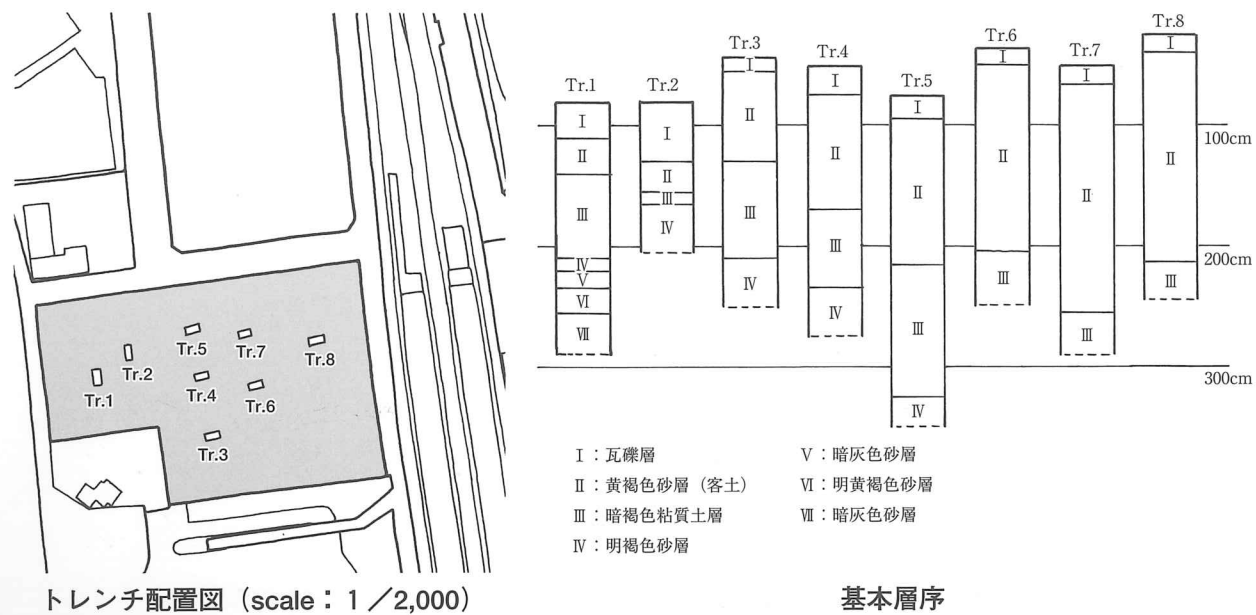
Tr.5 Tr.7 Tr.8
Tr.2
Tr.1 Tr.4 Tr.6
Tr.3

トレンチ配置図（scale：1／2,000）

Tr.1
Ⅰ
Ⅱ
Ⅲ
Ⅳ
Ⅴ
Ⅵ
Ⅶ

Tr.2
Ⅰ
Ⅱ
Ⅲ
Ⅳ

Tr.3
Ⅰ
Ⅱ
Ⅲ
Ⅳ

Tr.4
Ⅰ
Ⅱ
Ⅲ
Ⅳ

Tr.5
Ⅰ
Ⅱ
Ⅲ
Ⅳ

Tr.6
Ⅰ
Ⅱ
Ⅲ

Tr.7
Ⅰ
Ⅱ
Ⅲ

Tr.8
Ⅰ
Ⅱ
Ⅲ

100cm
200cm
300cm

Ⅰ：瓦礫層
Ⅱ：黄褐色砂層（客土）
Ⅲ：暗褐色粘質土層
Ⅳ：明褐色砂層
Ⅴ：暗灰色砂層
Ⅵ：明黄褐色砂層
Ⅶ：暗灰色砂層

基本層序